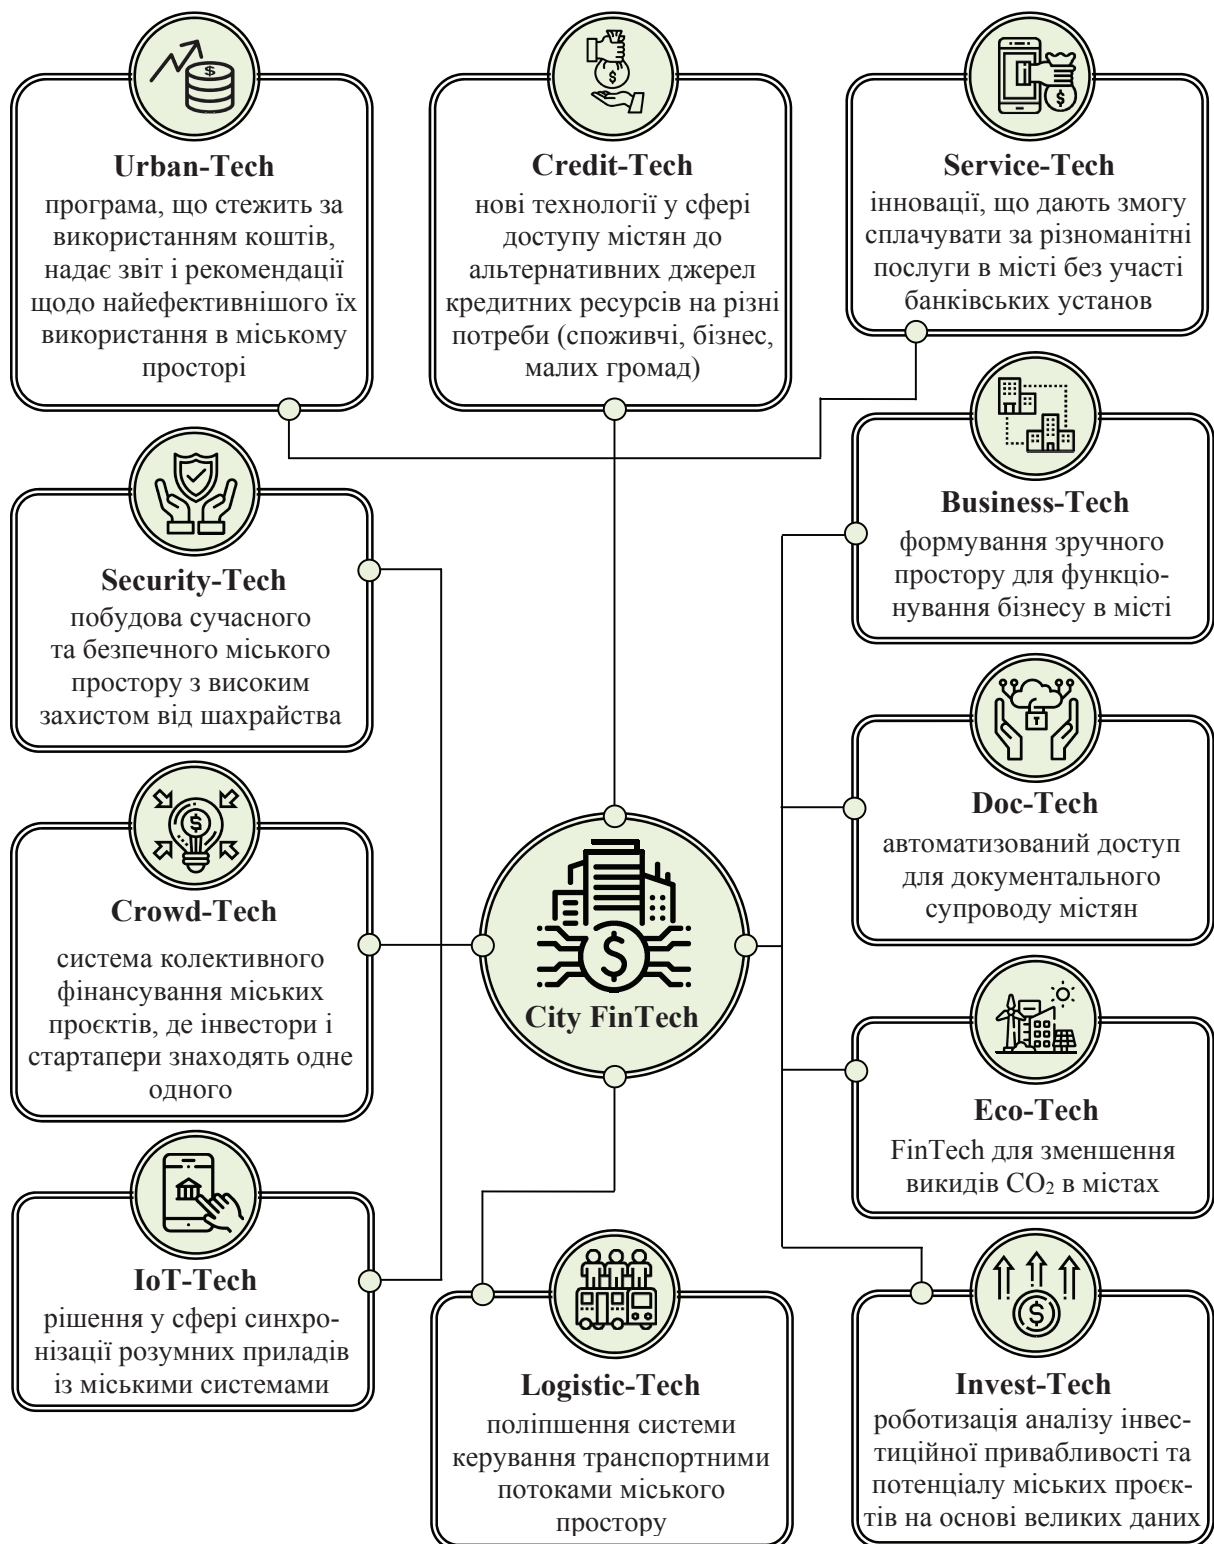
Urban-Tech
програма, що стежить за використанням коштів, надає звіт і рекомендації щодо найефективнішого їх використання в міському просторі

Credit-Tech
нові технології у сфері доступу містян до альтернативних джерел кредитних ресурсів на різні потреби (споживчі, бізнес, малих громад)

Service-Tech
інновації, що дають змогу сплачувати за різноманітні послуги в місті без участі банківських установ

Security-Tech
побудова сучасного та безпечного міського простору з високим захистом від шахрайства

Business-Tech
формування зручного простору для функціонування бізнесу в місті

Doc-Tech
автоматизований доступ для документального супроводу містян

Crowd-Tech
система колективного фінансування міських проєктів, де інвестори і стартапери знаходять одне одного

City FinTech

Eco-Tech
FinTech для зменшення викидів $CO_2$ в містах

IoT-Tech
рішення у сфері синхронізації розумних приладів із міськими системами

Logistic-Tech
поліпшення системи керування транспортними потоками міського простору

Invest-Tech
роботизація аналізу інвестиційної привабливості та потенціалу міських проєктів на основі великих даних